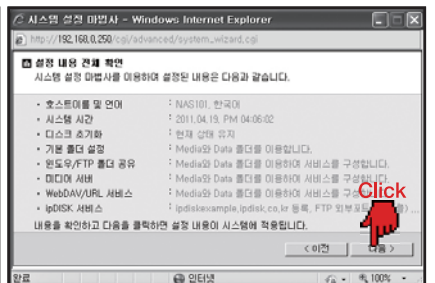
시스템 설정 마법사 - Windows Internet Explorer

http://192.168.0.250/cgi/advanced/system_wizard.cgi

설정 내용 전체 확인
시스템 설정 마법사를 이용하여 설정된 내용은 다음과 같습니다.

| | |
|---|---|
| • 호스트이름 및 언어 | : NAS101, 한국어 |
| • 시스템 시간 | : 2011.04.19. PM 04:06:02 |
| • 디스크 초기화 | : 현재 상태 유지 |
| • 기본 폴더 설정 | : Media와 Data 폴더를 이용합니다. |
| • 윈도우/FTP 폴더 공유 | : Media와 Data 폴더를 이용하여 서비스를 구성합니다. |
| • 미디어 서버 | : Media와 Data 폴더를 이용하여 서비스를 구성합니다. |
| • WebDAV/URL 서비스 | : Media와 Data 폴더를 이용하여 서비스를 구성합니다. |
| • ipDISK 서비스 | : ipdiskexample.ipdisk.co.kr 등록, FTP 외부포 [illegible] |

Click

내용을 확인하고 다음을 클릭하면 설정 내용이 시스템에 적용됩니다.

< 이전   다음 >

완료   인터넷   100%